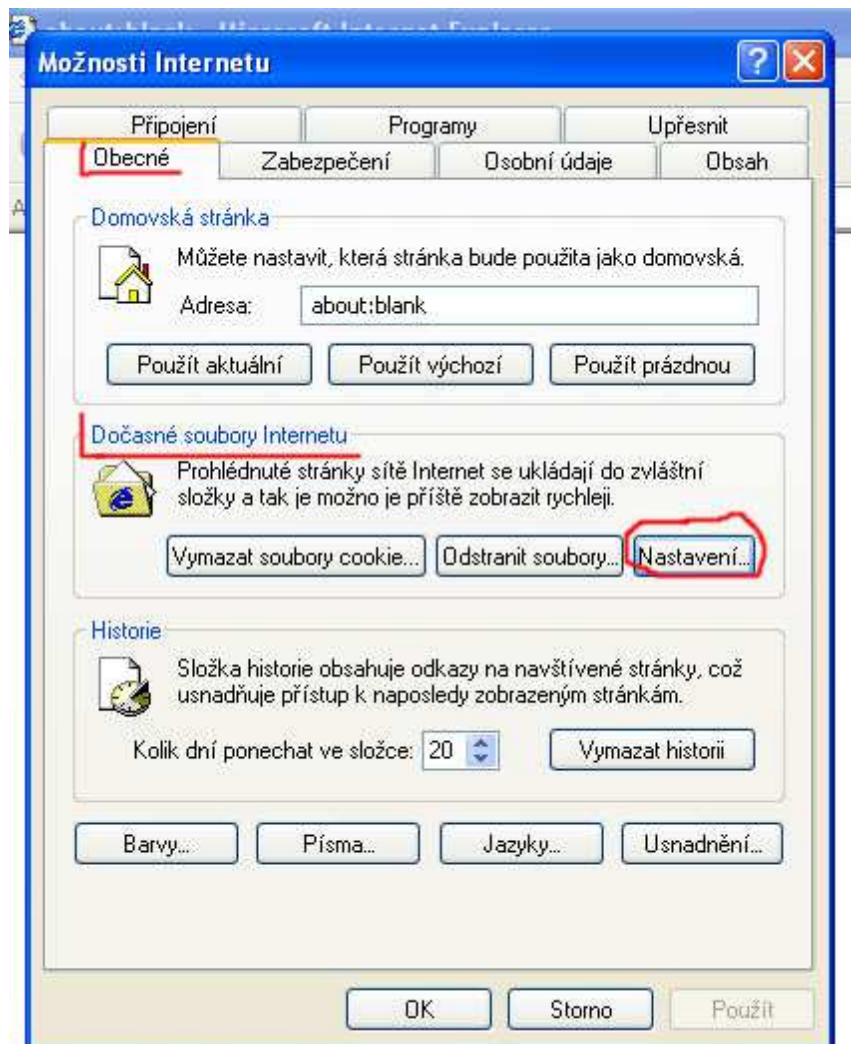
Možnosti Internetu

Připojení | Programy | Upřesnit
Obecné | Zabezpečení | Osobní údaje | Obsah

Domovská stránka
Můžete nastavit, která stránka bude použita jako domovská.
Adresa: about:blank
Použít aktuální
Použít výchozí
Použít prázdnou

Dočasné soubory Internetu
Prohlédnuté stránky sítě Internet se ukládají do zvláštní složky a tak je možno je příště zobrazit rychleji.
Vymazat soubory cookie...
Odstranit soubory...
Nastavení...

Historie
Složka historie obsahuje odkazy na navštívené stránky, což usnadňuje přístup k naposledy zobrazeným stránkám.
Kolik dní ponechat ve složce: 20
Vymazat historii

Barvy...
Písma...
Jazyky...
Usnadnění...

OK
Storno
Použít